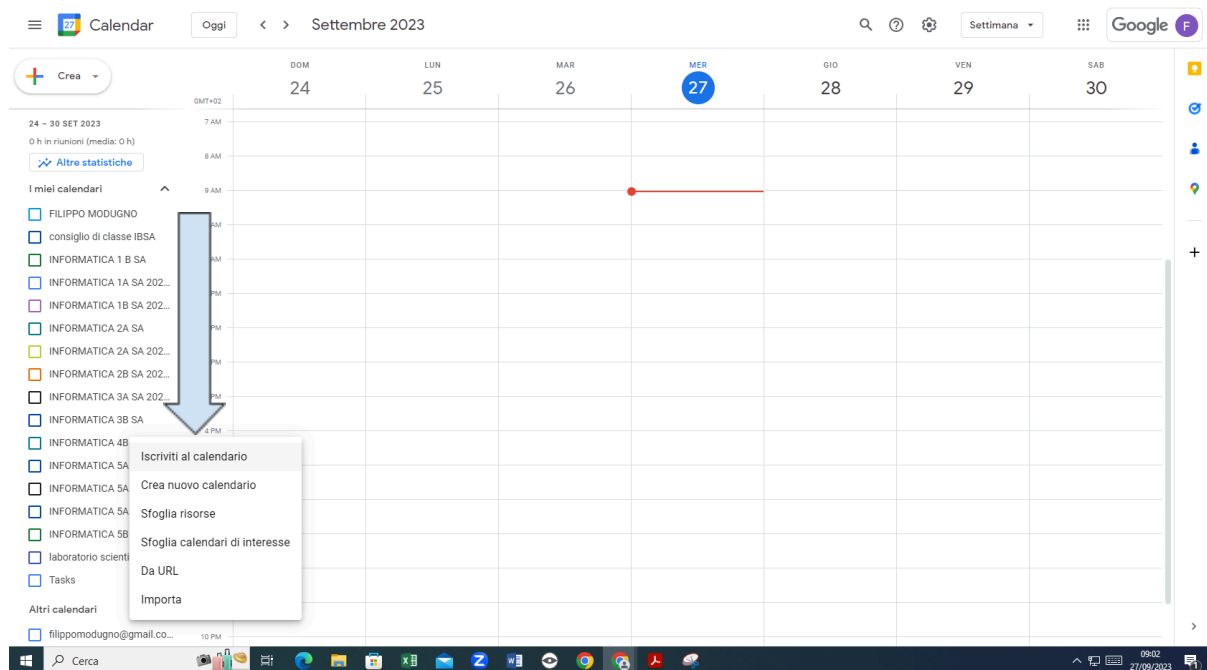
Calendar Oggi Settembre 2023 Settimana Google F

Crea

| DOM | LUN | MAR | MER | GIO | VEN | SAB |
|---|---|---|---|---|---|---|
| 24 | 25 | 26 | 27 | 28 | 29 | 30 |

GMT+02
7 AM
8 AM
9 AM
AM
AM
PM
PM
PM
PM
4 PM
10 PM

24 – 30 SET 2023
0 h in riunioni (media: 0 h)
Altre statistiche

I miei calendari
FILIPPO MODUGNO
consiglio di classe IBSA
INFORMATICA 1 B SA
INFORMATICA 1A SA 202...
INFORMATICA 1B SA 202...
INFORMATICA 2A SA
INFORMATICA 2A SA 202...
INFORMATICA 2B SA 202...
INFORMATICA 3A SA 202...
INFORMATICA 3B SA
INFORMATICA 4B
INFORMATICA 5A
INFORMATICA 5A
INFORMATICA 5A
INFORMATICA 5B
laboratorio scienti
Tasks

Altri calendari
filippomodugno@gmail.co...

Iscriviti al calendario
Crea nuovo calendario
Sfoglia risorse
Sfoglia calendari di interesse
Da URL
Importa

Cerca
09:02
27/09/2023